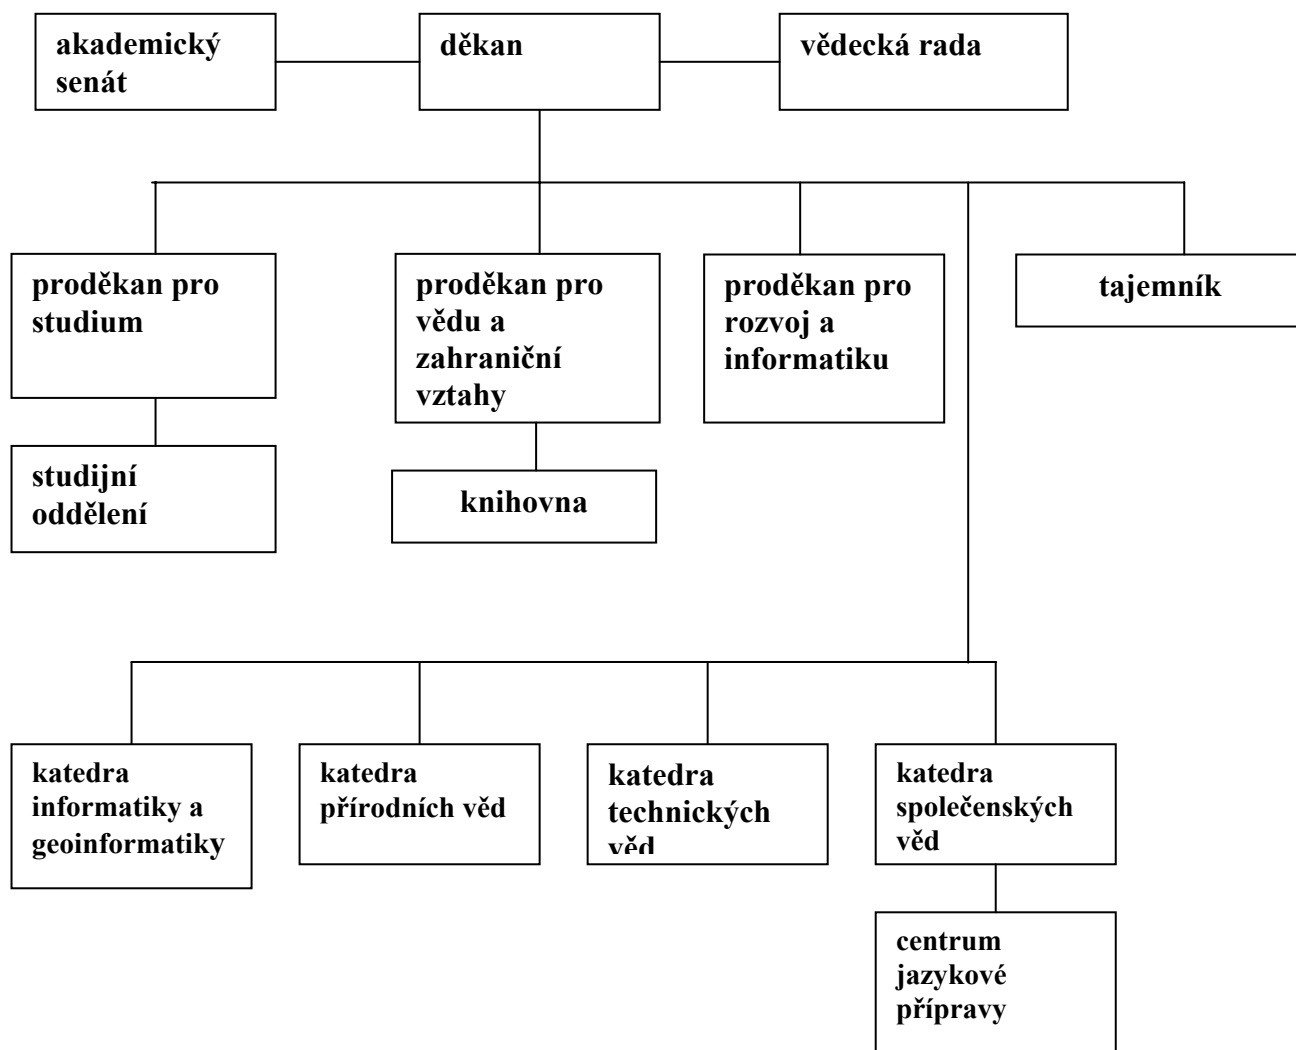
akademický senát

děkan

vědecká rada

proděkan pro studium

proděkan pro vědu a zahraniční vztahy

proděkan pro rozvoj a informatiku

tajemník

studijní oddělení

knihovna

katedra informatiky a geoinformatiky

katedra přírodních věd

katedra technických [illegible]

katedra společenských věd

centrum jazykové přípravy